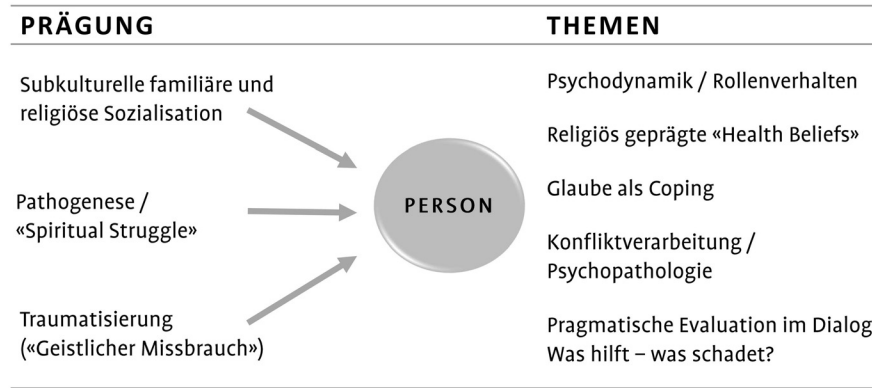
PRÄGUNG

Subkulturelle familiäre und religiöse Sozialisation

Pathogenese / «Spiritual Struggle»

Traumatisierung («Geistlicher Missbrauch»)

PERSON

THEMEN

Psychodynamik / Rollenverhalten

Religiös geprägte «Health Beliefs»

Glaube als Coping

Konfliktverarbeitung / Psychopathologie

Pragmatische Evaluation im Dialog
Was hilft – was schadet?